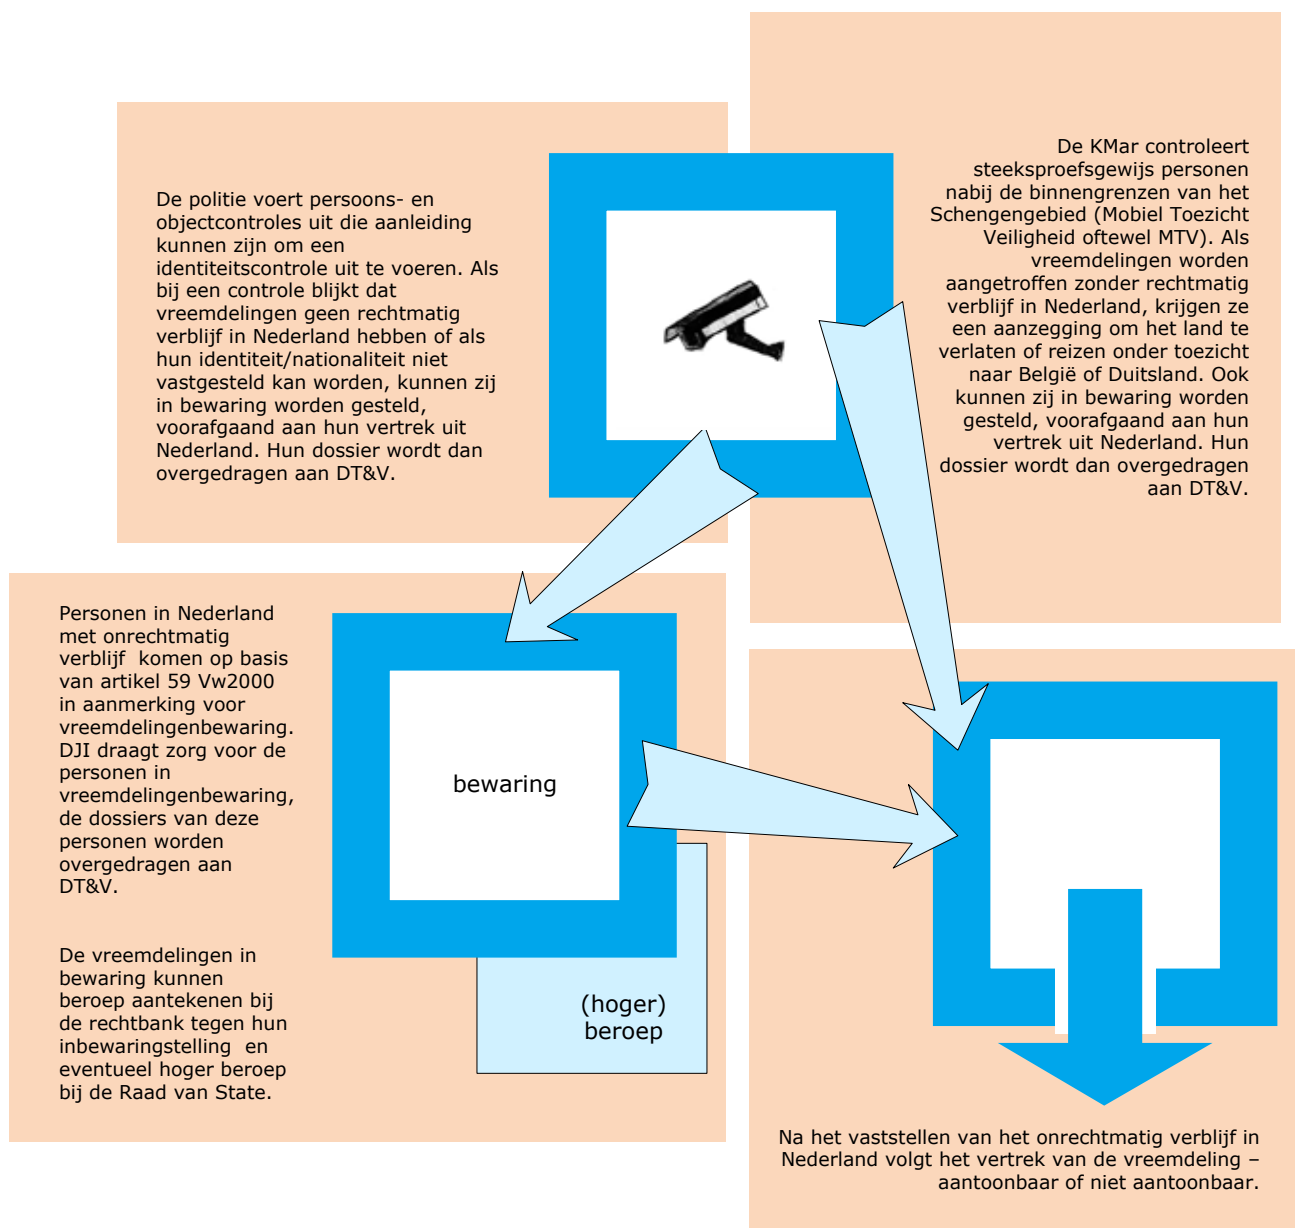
De politie voert persoons- en objectcontroles uit die aanleiding kunnen zijn om een identiteitscontrole uit te voeren. Als bij een controle blijkt dat vreemdelingen geen rechtmatig verblijf in Nederland hebben of als hun identiteit/nationaliteit niet vastgesteld kan worden, kunnen zij in bewaring worden gesteld, voorafgaand aan hun vertrek uit Nederland. Hun dossier wordt dan overgedragen aan DT&V.

De KMar controleert steeksproefsgewijs personen nabij de binnengrenzen van het Schengengebied (Mobiel Toezicht Veiligheid oftewel MTV). Als vreemdelingen worden aangetroffen zonder rechtmatig verblijf in Nederland, krijgen ze een aanzegging om het land te verlaten of reizen onder toezicht naar België of Duitsland. Ook kunnen zij in bewaring worden gesteld, voorafgaand aan hun vertrek uit Nederland. Hun dossier wordt dan overgedragen aan DT&V.

Personen in Nederland met onrechtmatig verblijf komen op basis van artikel 59 Vw2000 in aanmerking voor vreemdelingenbewaring. DJI draagt zorg voor de personen in vreemdelingenbewaring, de dossiers van deze personen worden overgedragen aan DT&V.

De vreemdelingen in bewaring kunnen beroep aantekenen bij de rechtbank tegen hun inbewaringstelling en eventueel hoger beroep bij de Raad van State.

bewaring

(hoger) beroep

Na het vaststellen van het onrechtmatig verblijf in Nederland volgt het vertrek van de vreemdeling – aantoonbaar of niet aantoonbaar.